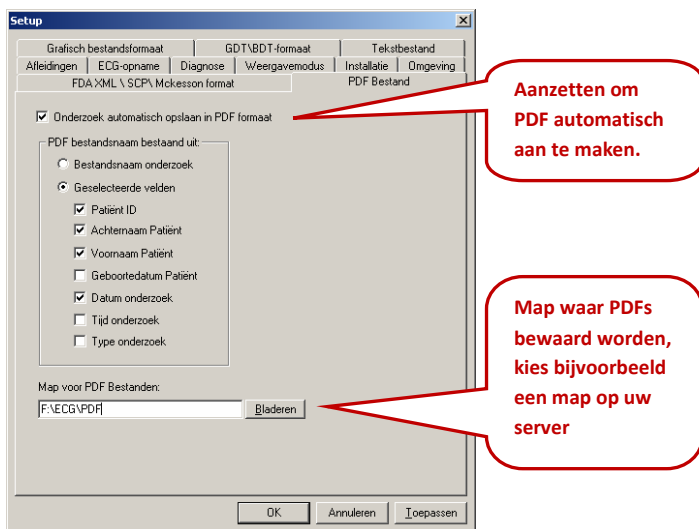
Setup

Grafisch bestandsformaat | GDT\BDT-formaat | Tekstbestand
Afleidingen | ECG-opname | Diagnose | Weergavemodus | Installatie | Omgeving
FDA XML \ SCP\ Mckesson format | PDF Bestand

☑ Onderzoek automatisch opslaan in PDF formaat

PDF bestandsnaam bestaand uit:
○ Bestandsnaam onderzoek
◉ Geselecteerde velden
☑ Patiënt ID
☑ Achternaam Patiënt
☑ Voornaam Patiënt
☐ Geboortedatum Patiënt
☑ Datum onderzoek
☐ Tijd onderzoek
☐ Type onderzoek

Map voor PDF Bestanden:
F:\ECG\PDF
Bladeren

OK | Annuleren | Toepassen

Aanzetten om PDF automatisch aan te maken.

Map waar PDFs bewaard worden, kies bijvoorbeeld een map op uw server